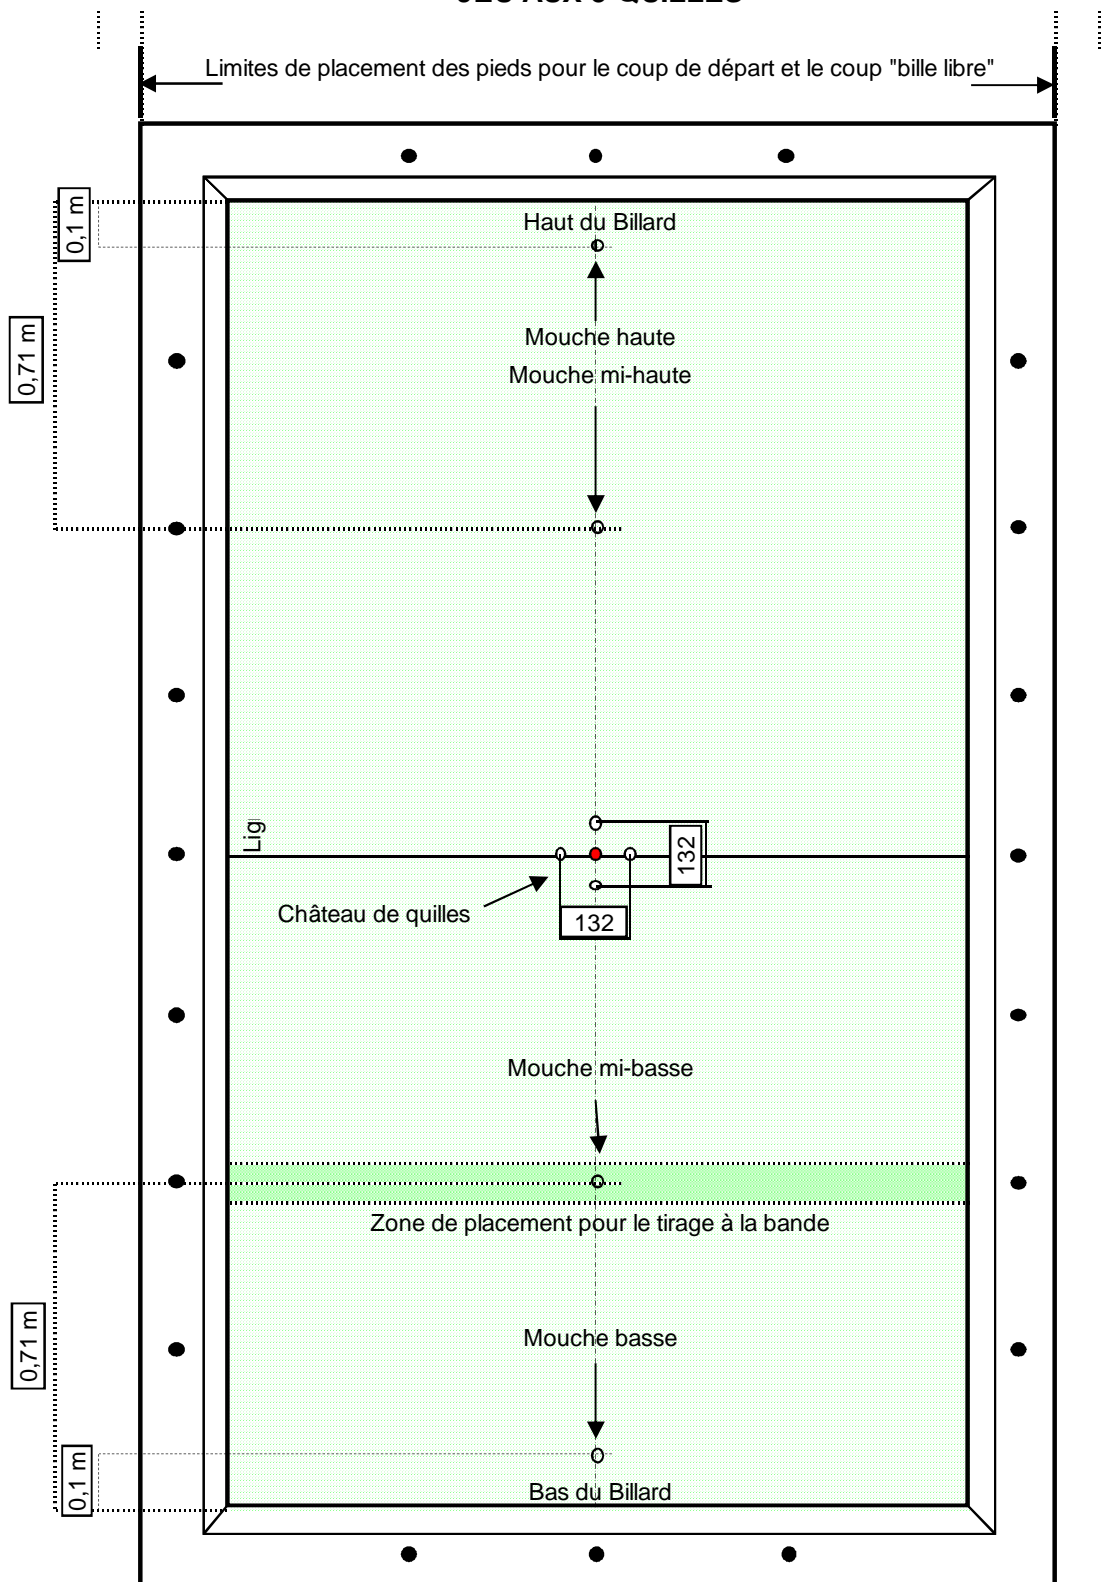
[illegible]

Limites de placement des pieds pour le coup de départ et le coup "bille libre"

0,1 m

0,71 m

Haut du Billard

Mouche haute

Mouche mi-haute

Lig

132

Château de quilles

132

Mouche mi-basse

Zone de placement pour le tirage à la bande

0,71 m

Mouche basse

0,1 m

Bas du Billard